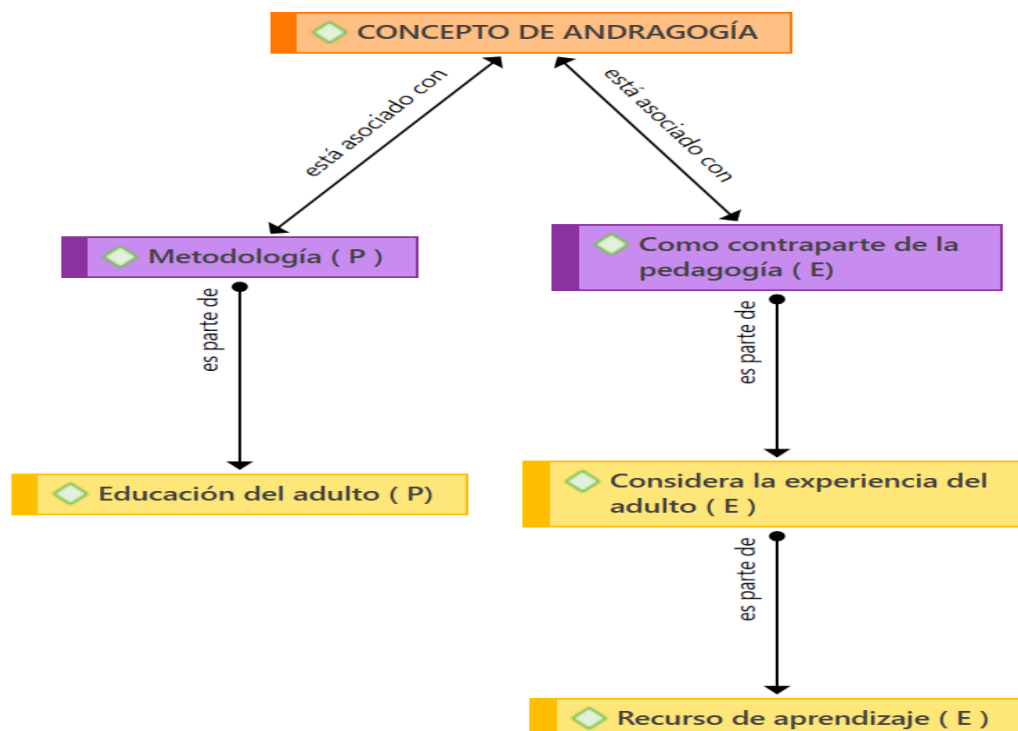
CONCEPTO DE ANDRAGOGÍA

está asociado con

está asociado con

Metodología ( P )

Como contraparte de la pedagogía ( E )

es parte de

es parte de

Educación del adulto ( P)

Considera la experiencia del adulto ( E )

es parte de

Recurso de aprendizaje ( E )